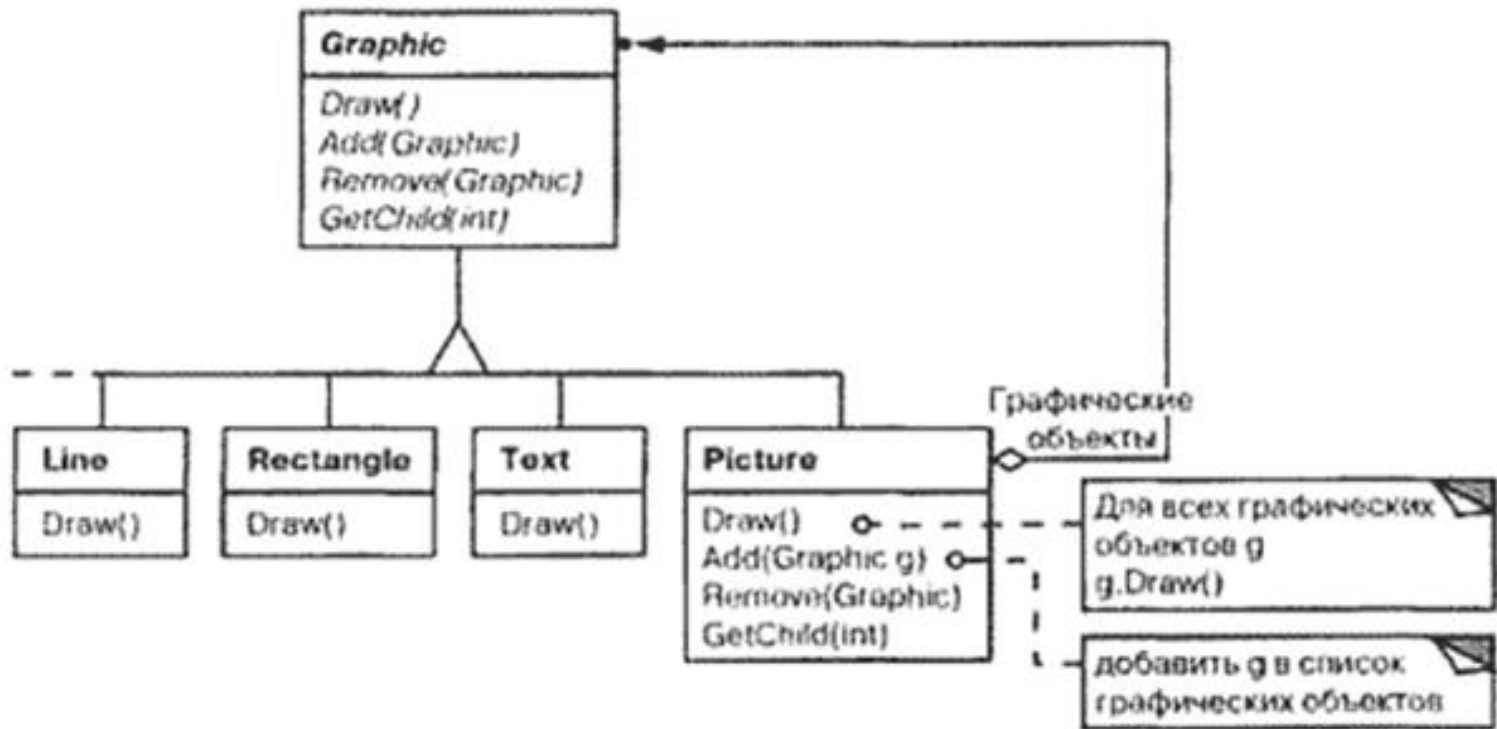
Graphic
Draw()
Add(Graphic)
Remove(Graphic)
GetChild(int)

Line
Draw()

Rectangle
Draw()

Text
Draw()

Picture
Draw()
Add(Graphic g)
Remove(Graphic)
GetChild(int)

Графические объекты

Для всех графических объектов g
g.Draw()

добавить g в список графических объектов